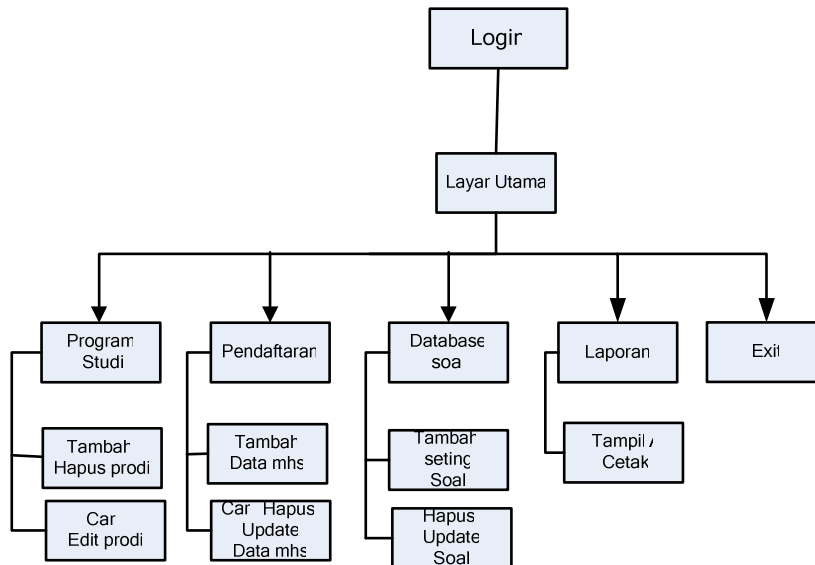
Logir

Layar Utama

Program Studi

Tambah Hapus prodi

Car Edit prodi

Pendaftaran

Tambah Data mhs

Car Hapus Update Data mhs

Database soa

Tambah seting Soal

Hapus Update Soal

Laporan

Tampil Cetak

Exit